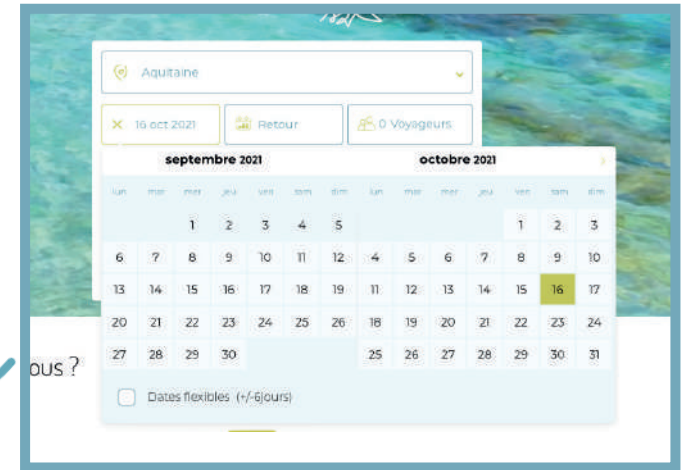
Aquitaine

16 oct 2021 | Retour | 0 Voyageurs

septembre 2021

| lun | mar | mer | jeu | ven | sam | dim |
|---|---|---|---|---|---|---|
| | | 1 | 2 | 3 | 4 | 5 |
| 6 | 7 | 8 | 9 | 10 | 11 | 12 |
| 13 | 14 | 15 | 16 | 17 | 18 | 19 |
| 20 | 21 | 22 | 23 | 24 | 25 | 26 |
| 27 | 28 | 29 | 30 | | | |

octobre 2021

| lun | mar | mer | jeu | ven | sam | dim |
|---|---|---|---|---|---|---|
| | | | | 1 | 2 | 3 |
| 4 | 5 | 6 | 7 | 8 | 9 | 10 |
| 11 | 12 | 13 | 14 | 15 | 16 | 17 |
| 18 | 19 | 20 | 21 | 22 | 23 | 24 |
| 25 | 26 | 27 | 28 | 29 | 30 | 31 |

Dates flexibles (+/-6jours)

ous ?